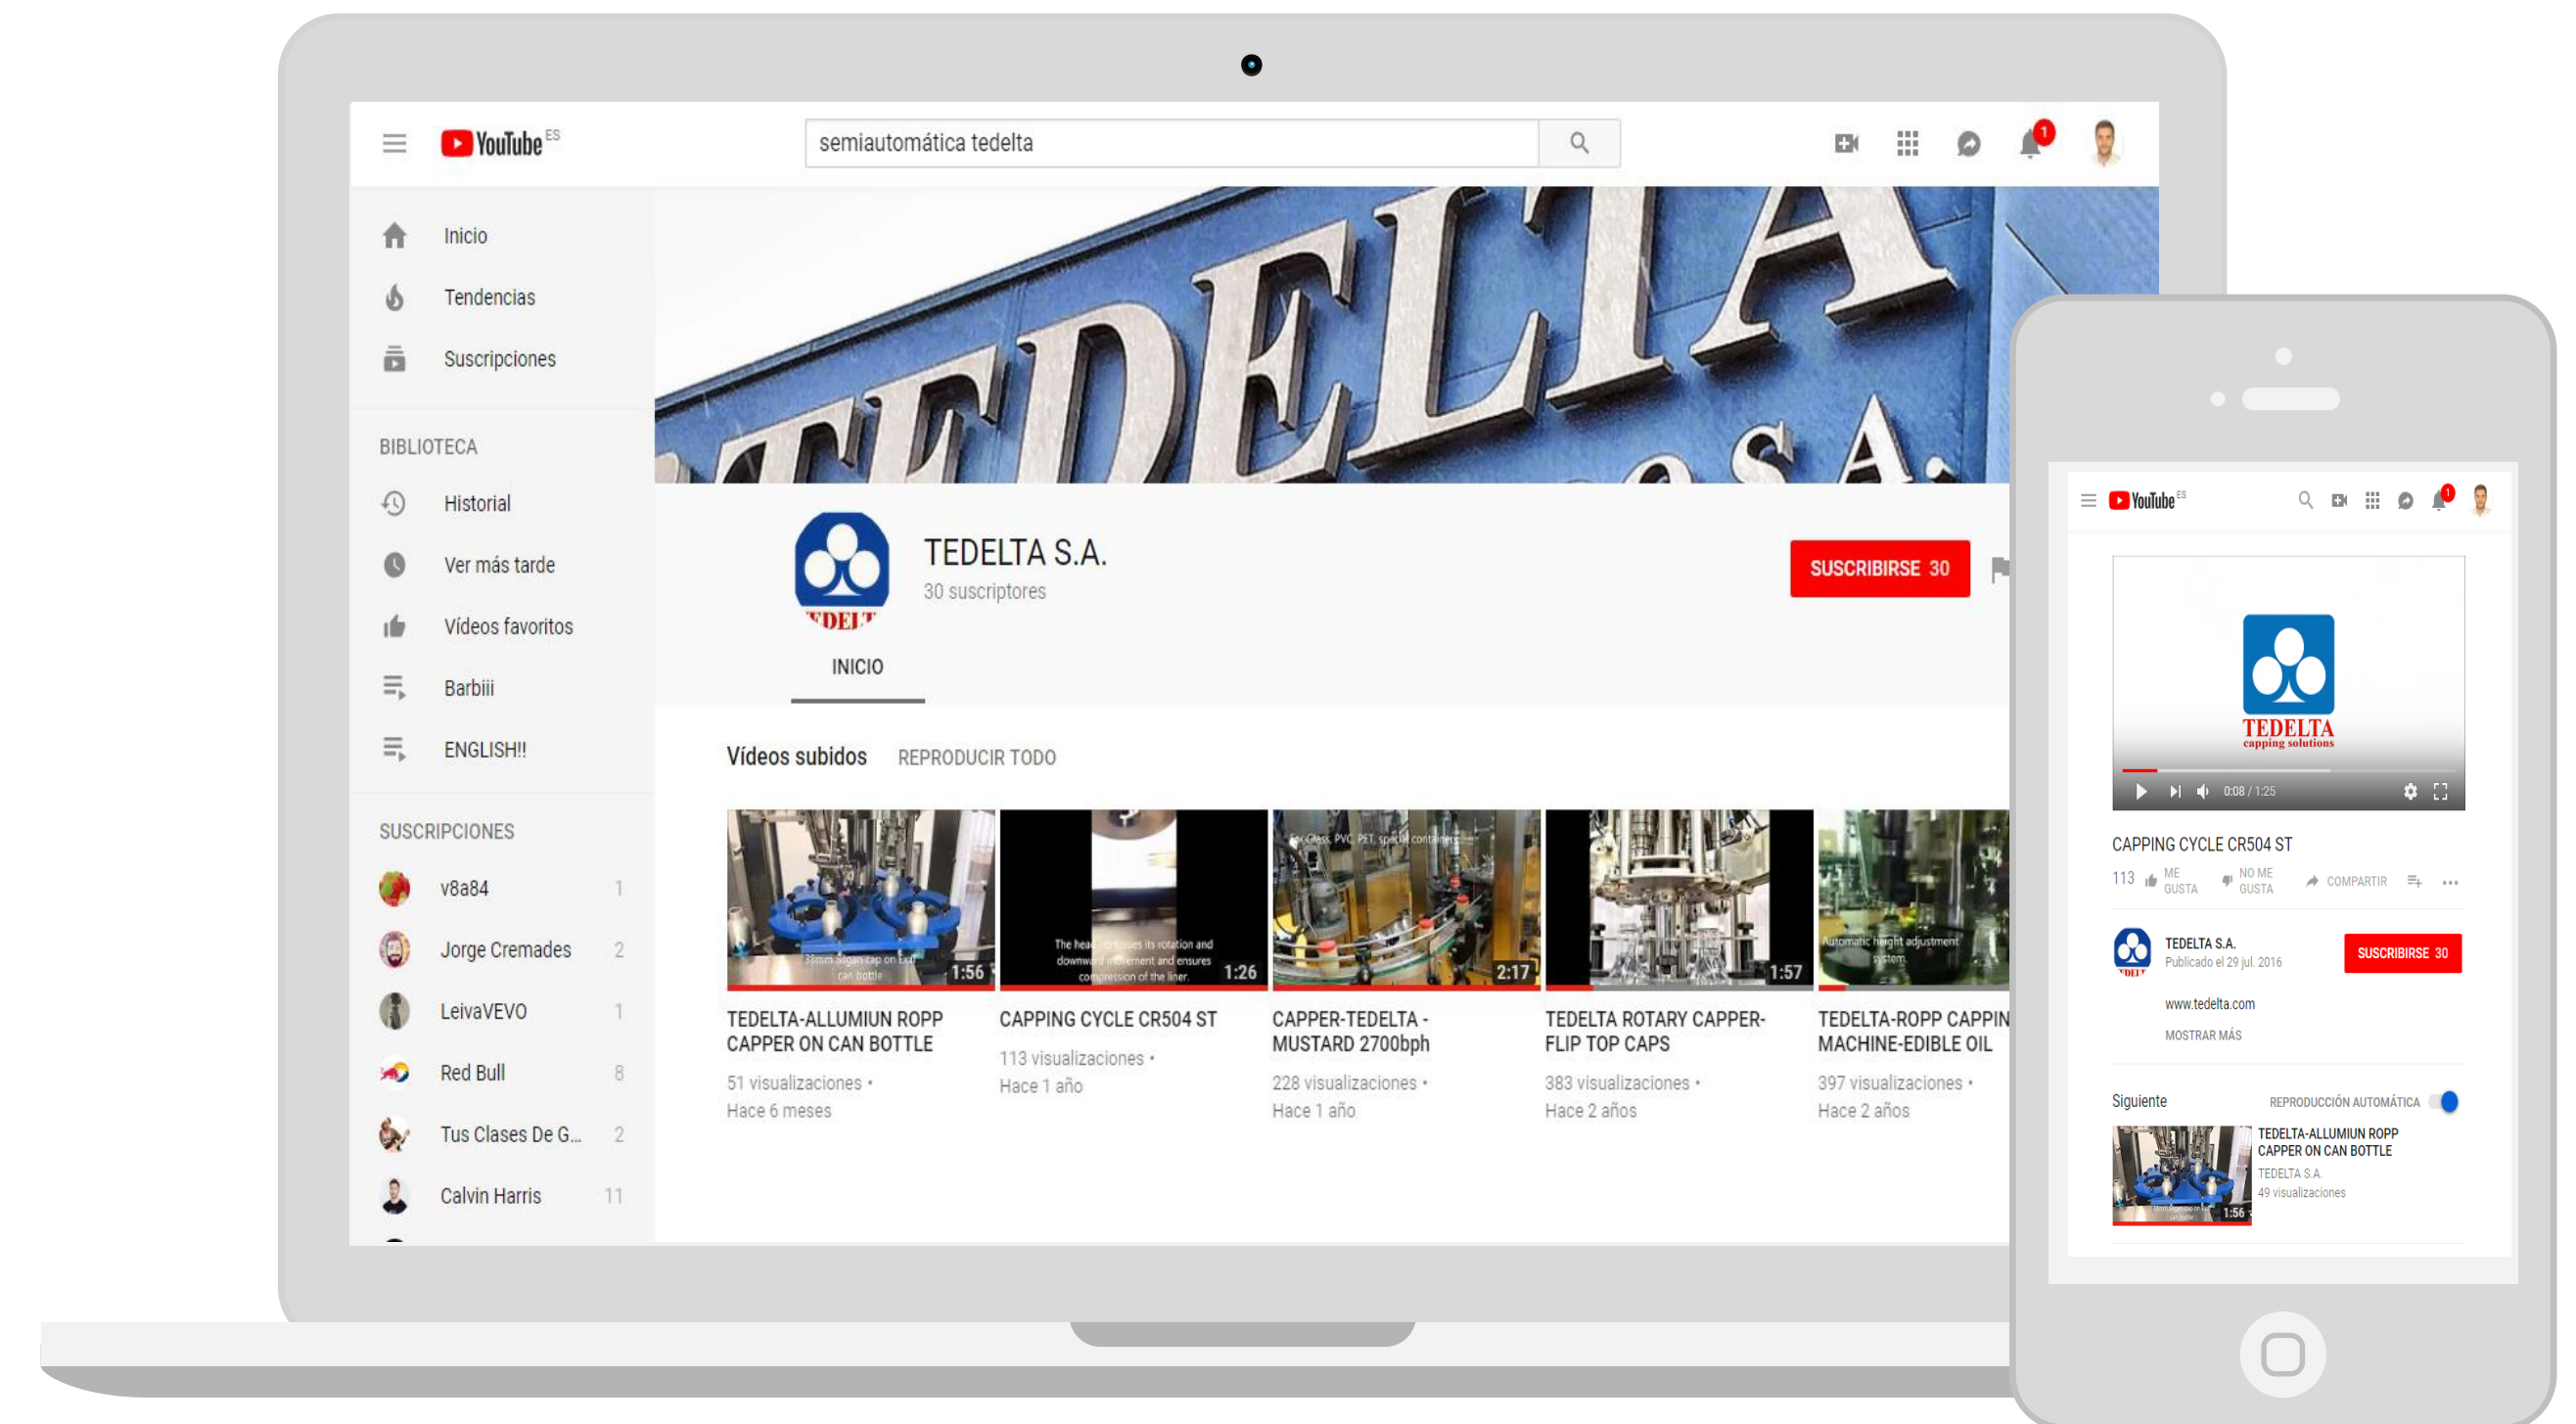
YouTube ES

semiautomática tedelta

1

Inicio
Tendencias
Suscripciones

BIBLIOTECA
Historial
Ver más tarde
Vídeos favoritos
Barbiii
ENGLISH!!

SUSCRIPCIONES
v8a84 1
Jorge Cremades 2
LeivaVEVO 1
Red Bull 8
Tus Clases De G... 2
Calvin Harris 11

TEDELTA S.A.

TEDELTA S.A.
30 suscriptores
SUSCRIBIRSE 30

INICIO

Vídeos subidos REPRODUCIR TODO

1:56
TEDELTA-ALLUMIUN ROPP CAPPER ON CAN BOTTLE
51 visualizaciones • Hace 6 meses

1:26
CAPPING CYCLE CR504 ST
113 visualizaciones • Hace 1 año

2:17
CAPPER-TEDELTA - MUSTARD 2700bph
228 visualizaciones • Hace 1 año

1:57
TEDELTA ROTARY CAPPER-FLIP TOP CAPS
383 visualizaciones • Hace 2 años

TEDELTA-ROPP CAPPIN MACHINE-EDIBLE OIL
397 visualizaciones • Hace 2 años

YouTube ES
1

TEDELTA
capping solutions
0:08 / 1:25

CAPPING CYCLE CR504 ST
113 ME GUSTA NO ME GUSTA COMPARTIR

TEDELTA S.A.
Publicado el 29 jul. 2016
SUSCRIBIRSE 30
www.tedelta.com
MOSTRAR MÁS

Siguiente REPRODUCCIÓN AUTOMÁTICA
TEDELTA-ALLUMIUN ROPP CAPPER ON CAN BOTTLE
TEDELTA S.A.
49 visualizaciones
1:56